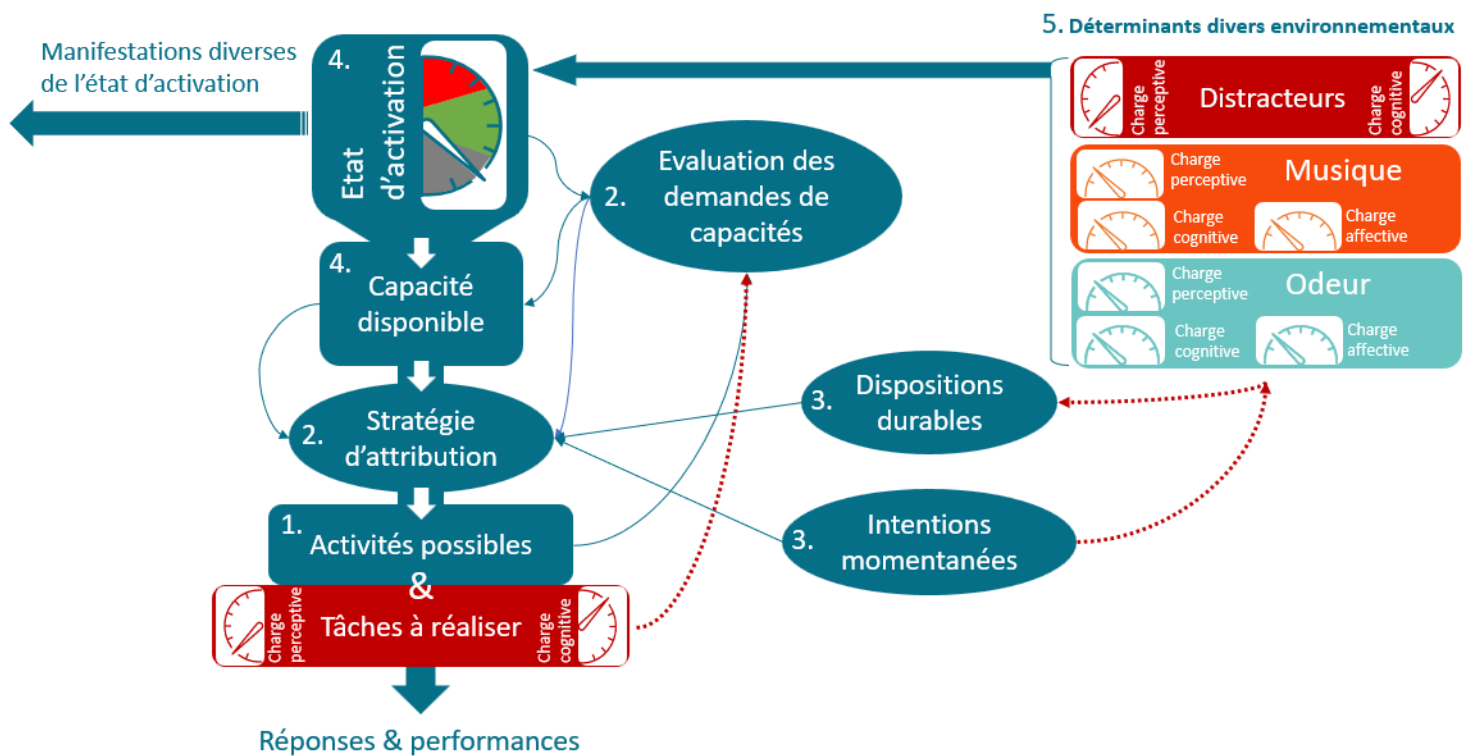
Manifestations diverses de l'état d'activation

4. Etat d'activation

5. Déterminants divers environnementaux

Charge perceptive Distracteurs Charge cognitive

Charge perceptive Musique
Charge cognitive Charge affective

Charge perceptive Odeur
Charge cognitive Charge affective

2. Evaluation des demandes de capacités

4. Capacité disponible

2. Stratégie d'attribution

3. Dispositions durables

1. Activités possibles
&
Charge perceptive Tâches à réaliser Charge cognitive

3. Intentions momentanées

Réponses & performances